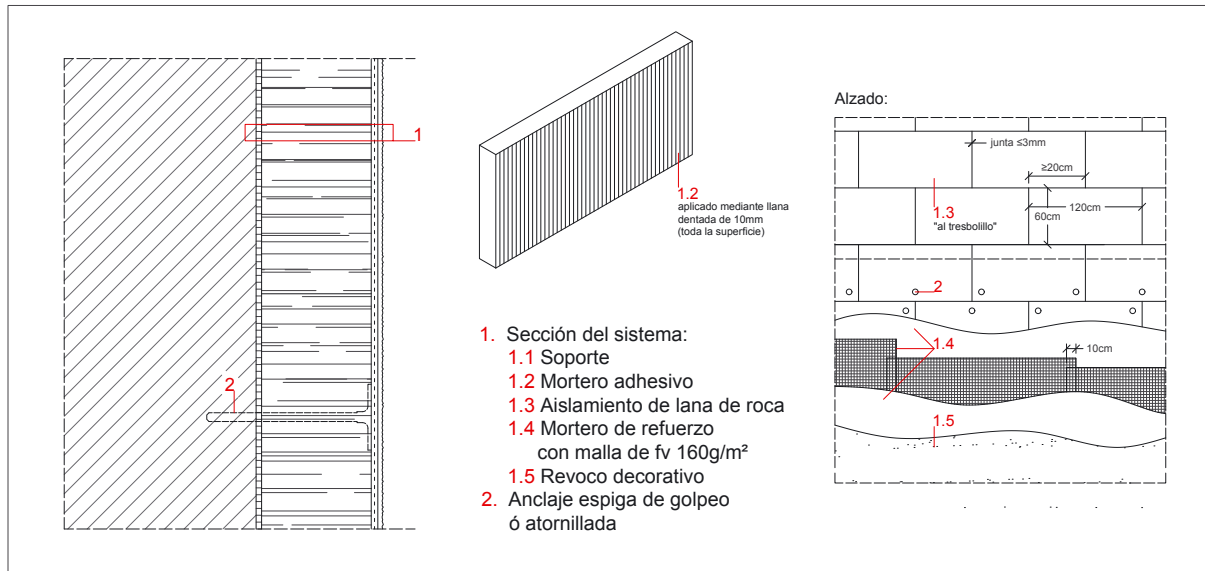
1

2

1.2
aplicado mediante llana dentada de 10mm (toda la superficie)

1. Sección del sistema:
1.1 Soporte
1.2 Mortero adhesivo
1.3 Aislamiento de lana de roca
1.4 Mortero de refuerzo con malla de fv 160g/m²
1.5 Revoco decorativo
2. Anclaje espiga de golpeo ó atornillada

Alzado:

junta ≤3mm

≥20cm

1.3
"al tresbolillo"

120cm

60cm

2

1.4

10cm

1.5